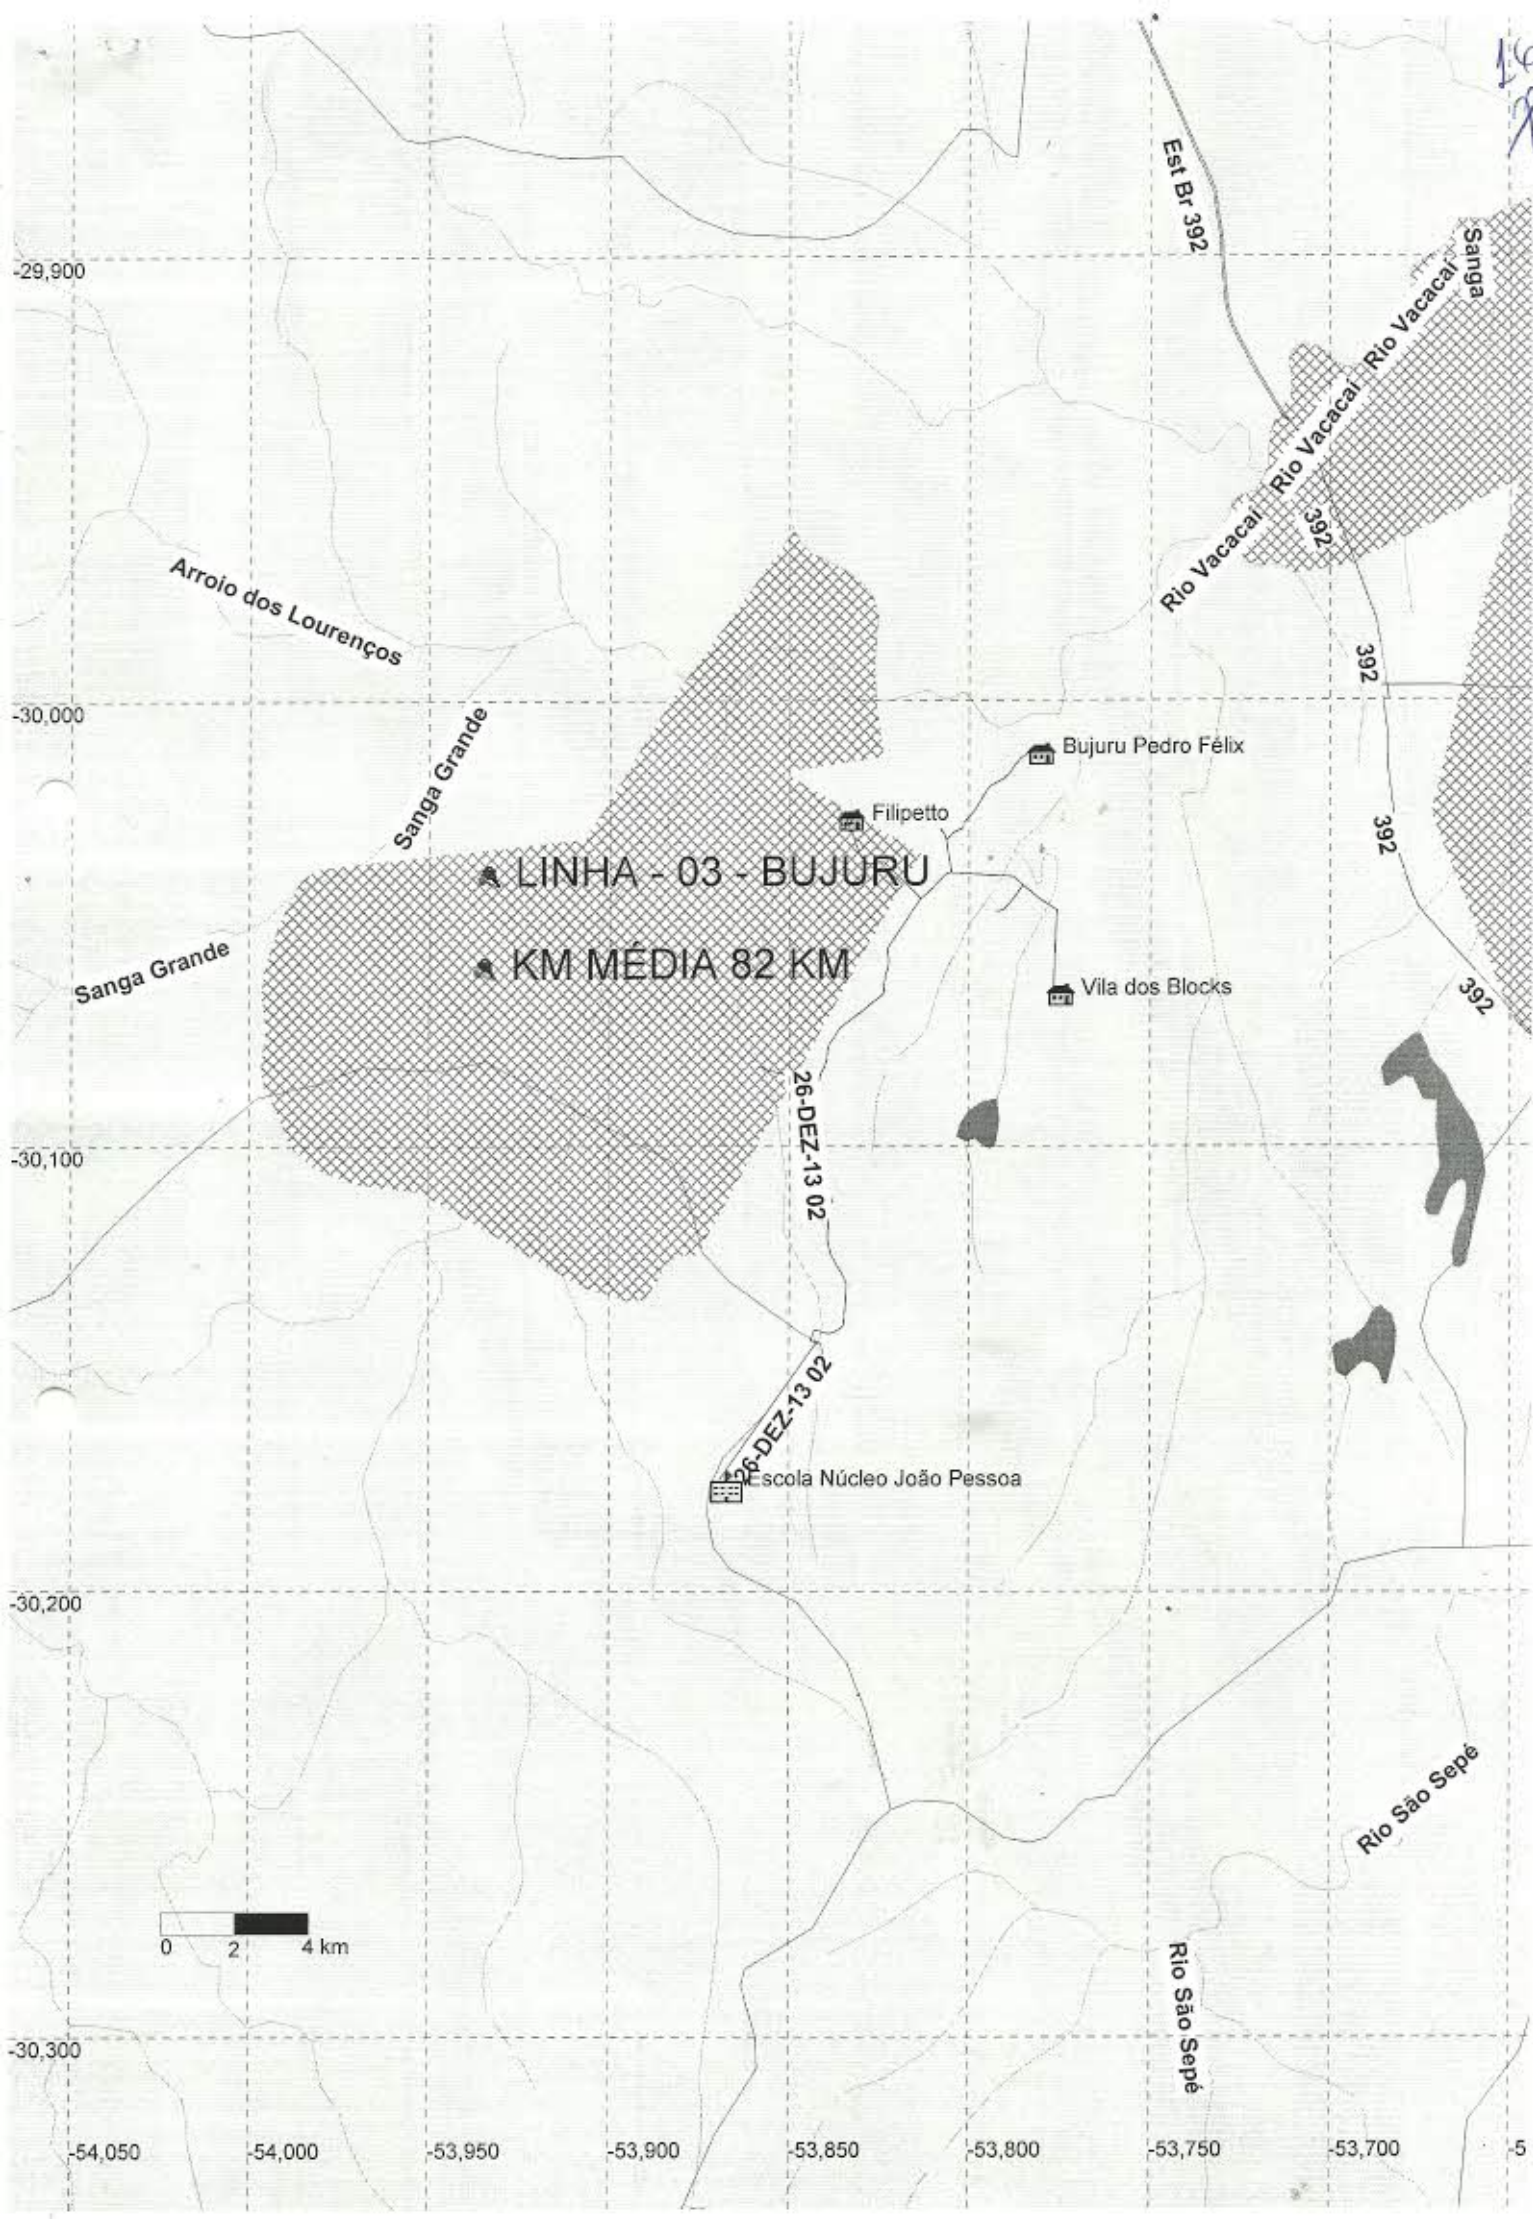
Est Br 392

Sanga

Rio Vacacaí

Rio Vacacaí

Rio Vacacaí

Rio Vacacaí

392

392

392

392

-29,900

Arroio dos Lourenços

Sanga Grande

-30,000

Bujuru Pedro Félix

Filipetto

LINHA - 03 - BUJURU

KM MÉDIA 82 KM

Sanga Grande

Vila dos Blocks

26-DEZ-13 02

-30,100

26-DEZ-13 02

Escola Núcleo João Pessoa

-30,200

Rio São Sepé

0 2 4 km

Rio São Sepé

-30,300

-54,050 -54,000 -53,950 -53,900 -53,850 -53,800 -53,750 -53,700 -5

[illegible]